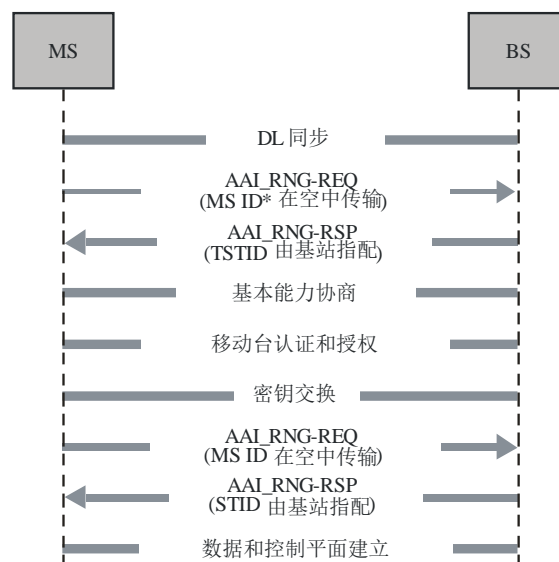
MS

BS

DL 同步

AAI_RNG-REQ
(MS ID* 在空中传输)

AAI_RNG-RSP
(TSTID 由基站指配)

基本能力协商

移动台认证和授权

密钥交换

AAI_RNG-REQ
(MS ID 在空中传输)

AAI_RNG-RSP
(STID 由基站指配)

数据和控制平面建立